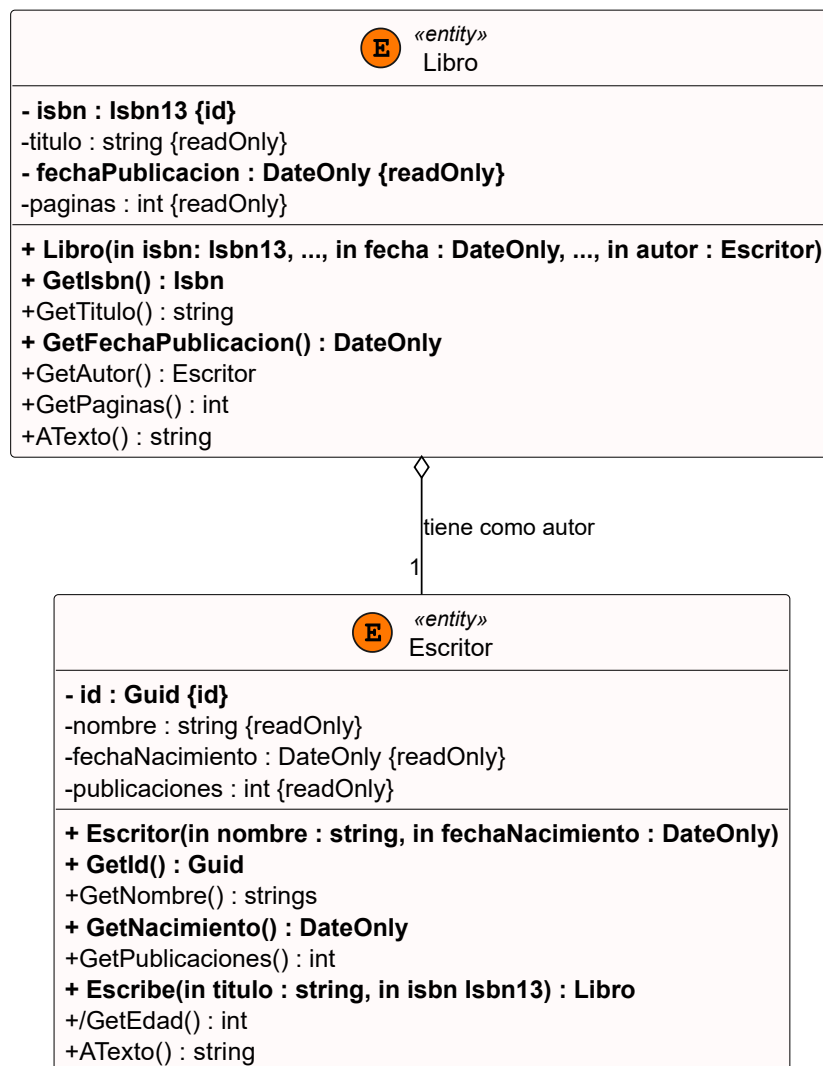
E «entity»
Libro

- isbn : Isbn13 {id}
-titulo : string {readOnly}
- fechaPublicacion : DateOnly {readOnly}
-paginas : int {readOnly}

+ Libro(in isbn: Isbn13, ..., in fecha : DateOnly, ..., in autor : Escritor)
+ GetIsbn() : Isbn
+GetTitulo() : string
+ GetFechaPublicacion() : DateOnly
+GetAutor() : Escritor
+GetPaginas() : int
+ATexto() : string

tiene como autor
1

E «entity»
Escritor

- id : Guid {id}
-nombre : string {readOnly}
-fechaNacimiento : DateOnly {readOnly}
-publicaciones : int {readOnly}

+ Escritor(in nombre : string, in fechaNacimiento : DateOnly)
+ GetId() : Guid
+GetNombre() : strings
+ GetNacimiento() : DateOnly
+GetPublicaciones() : int
+ Escribe(in titulo : string, in isbn Isbn13) : Libro
+/GetEdad() : int
+ATexto() : string